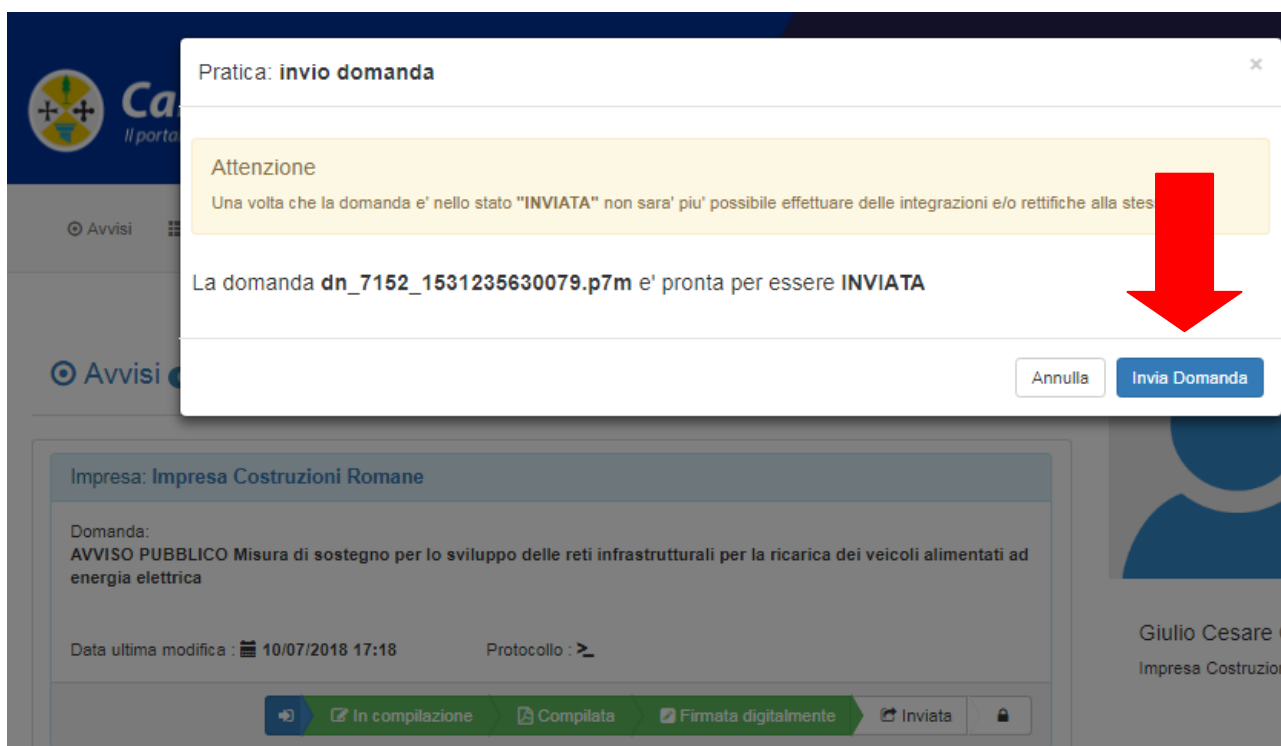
Ca
Il porta

Avvisi

Avvisi

Pratica: invio domanda

×

Attenzione

Una volta che la domanda e' nello stato "INVIATA" non sara' piu' possibile effettuare delle integrazioni e/o rettifiche alla stes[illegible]

La domanda dn_7152_1531235630079.p7m e' pronta per essere INVIATA

Annulla

Invia Domanda

Impresa: Impresa Costruzioni Romane

Domanda:
AVVISO PUBBLICO Misura di sostegno per lo sviluppo delle reti infrastrutturali per la ricarica dei veicoli alimentati ad energia elettrica

Data ultima modifica : 10/07/2018 17:18

Protocollo : >_

In compilazione

Compilata

Firmata digitalmente

Inviata

Giulio Cesare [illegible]

Impresa Costruzio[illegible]